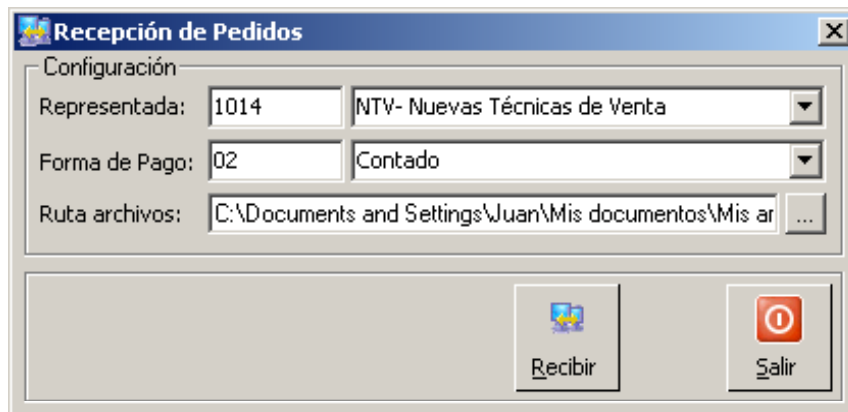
Recepción de Pedidos

Configuración

Representada: 1014 NTV- Nuevas Técnicas de Venta

Forma de Pago: 02 Contado

Ruta archivos: C:\Documents and Settings\Juan\Mis documentos\Mis ar ...

Recibir

Salir